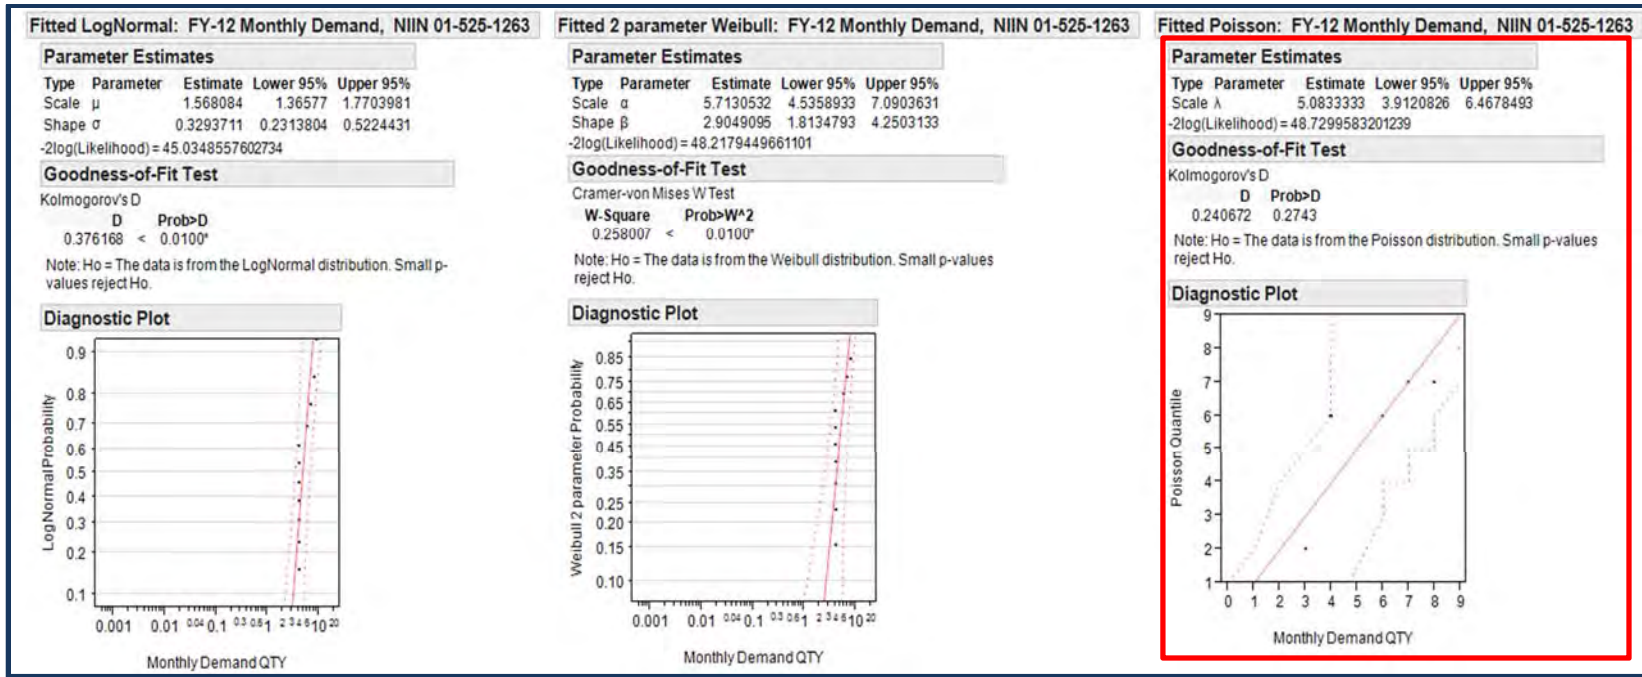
Fitted LogNormal: FY-12 Monthly Demand, NIIN 01-525-1263

Parameter Estimates

| Type | Parameter | Estimate | Lower 95% | Upper 95% |
|---|---|---|---|---|
| Scale | μ | 1.568084 | 1.36577 | 1.7703981 |
| Shape | σ | 0.3293711 | 0.2313804 | 0.5224431 |

-2log(Likelihood) = 45.0348557602734

Goodness-of-Fit Test

Kolmogorov's D

| D | | Prob>D |
|---|---|---|
| 0.376168 | < | 0.0100* |

Note: Ho = The data is from the LogNormal distribution. Small p-values reject Ho.

Diagnostic Plot

LogNormal Probability

0.9 0.8 0.7 0.6 0.5 0.4 0.3 0.2 0.1

0.001 0.01 0.04 0.1 0.3 0.5 1 2 3 4 5 10 20

Monthly Demand QTY

Fitted 2 parameter Weibull: FY-12 Monthly Demand, NIIN 01-525-1263

Parameter Estimates

| Type | Parameter | Estimate | Lower 95% | Upper 95% |
|---|---|---|---|---|
| Scale | α | 5.7130532 | 4.5358933 | 7.0903631 |
| Shape | β | 2.9049095 | 1.8134793 | 4.2503133 |

-2log(Likelihood) = 48.2179449661101

Goodness-of-Fit Test

Cramer-von Mises W Test

| W-Square | | Prob>W^2 |
|---|---|---|
| 0.258007 | < | 0.0100* |

Note: Ho = The data is from the Weibull distribution. Small p-values reject Ho.

Diagnostic Plot

Weibull 2 parameter Probability

0.85 0.75 0.65 0.55 0.45 0.35 0.25 0.20 0.15 0.10

0.001 0.01 0.04 0.1 0.3 0.5 1 2 3 4 5 10 20

Monthly Demand QTY

Fitted Poisson: FY-12 Monthly Demand, NIIN 01-525-1263

Parameter Estimates

| Type | Parameter | Estimate | Lower 95% | Upper 95% |
|---|---|---|---|---|
| Scale | λ | 5.0833333 | 3.9120826 | 6.4678493 |

-2log(Likelihood) = 48.7299583201239

Goodness-of-Fit Test

Kolmogorov's D

| D | Prob>D |
|---|---|
| 0.240672 | 0.2743 |

Note: Ho = The data is from the Poisson distribution. Small p-values reject Ho.

Diagnostic Plot

Poisson Quantile

9 8 7 6 5 4 3 2 1

0 1 2 3 4 5 6 7 8 9

Monthly Demand QTY